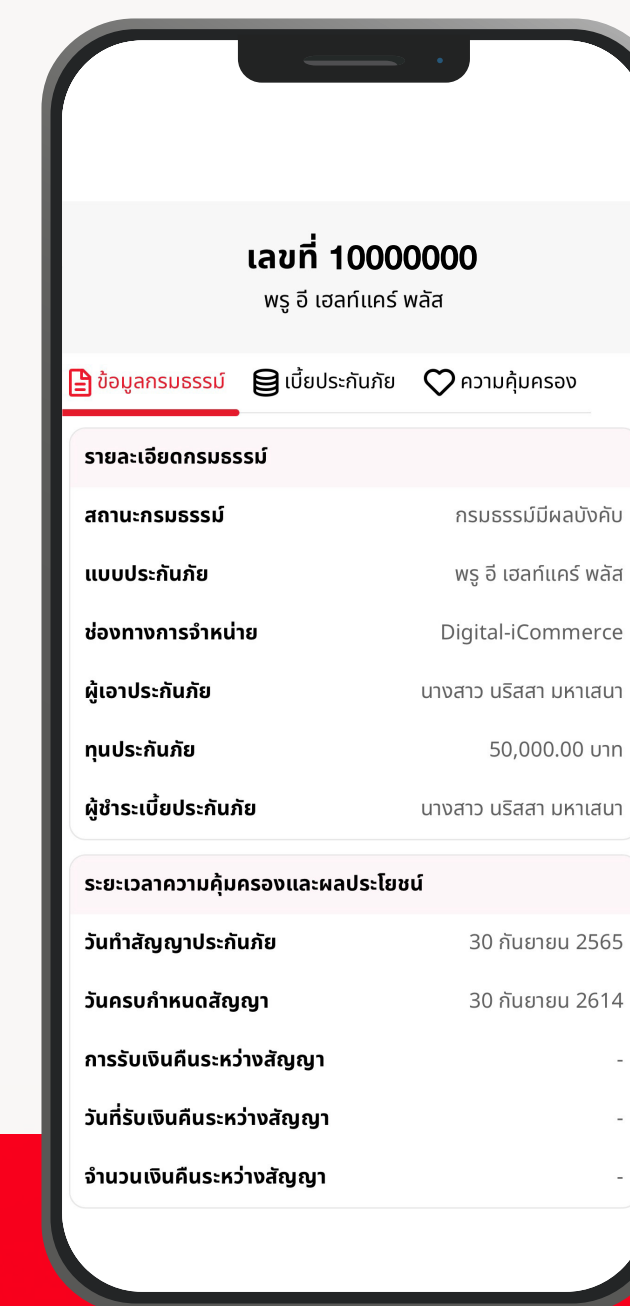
เลขที่ 10000000
พรู อี เฮลท์แคร์ พลัส

ข้อมูลกรมธรรม์ เบี้ยประกันภัย ความคุ้มครอง

รายละเอียดกรมธรรม์

| | |
|---|---|
| สถานะกรมธรรม์ | กรมธรรม์มีผลบังคับ |
| แบบประกันภัย | พรู อี เฮลท์แคร์ พลัส |
| ช่องทางการจำหน่าย | Digital-iCommerce |
| ผู้เอาประกันภัย | นางสาว นริสสา มหาเสนา |
| ทุนประกันภัย | 50,000.00 บาท |
| ผู้ชำระเบี้ยประกันภัย | นางสาว นริสสา มหาเสนา |

ระยะเวลาความคุ้มครองและผลประโยชน์

| | |
|---|---|
| วันทำสัญญาประกันภัย | 30 กันยายน 2565 |
| วันครบกำหนดสัญญา | 30 กันยายน 2614 |
| การรับเงินคืนระหว่างสัญญา | - |
| วันที่รับเงินคืนระหว่างสัญญา | - |
| จำนวนเงินคืนระหว่างสัญญา | - |